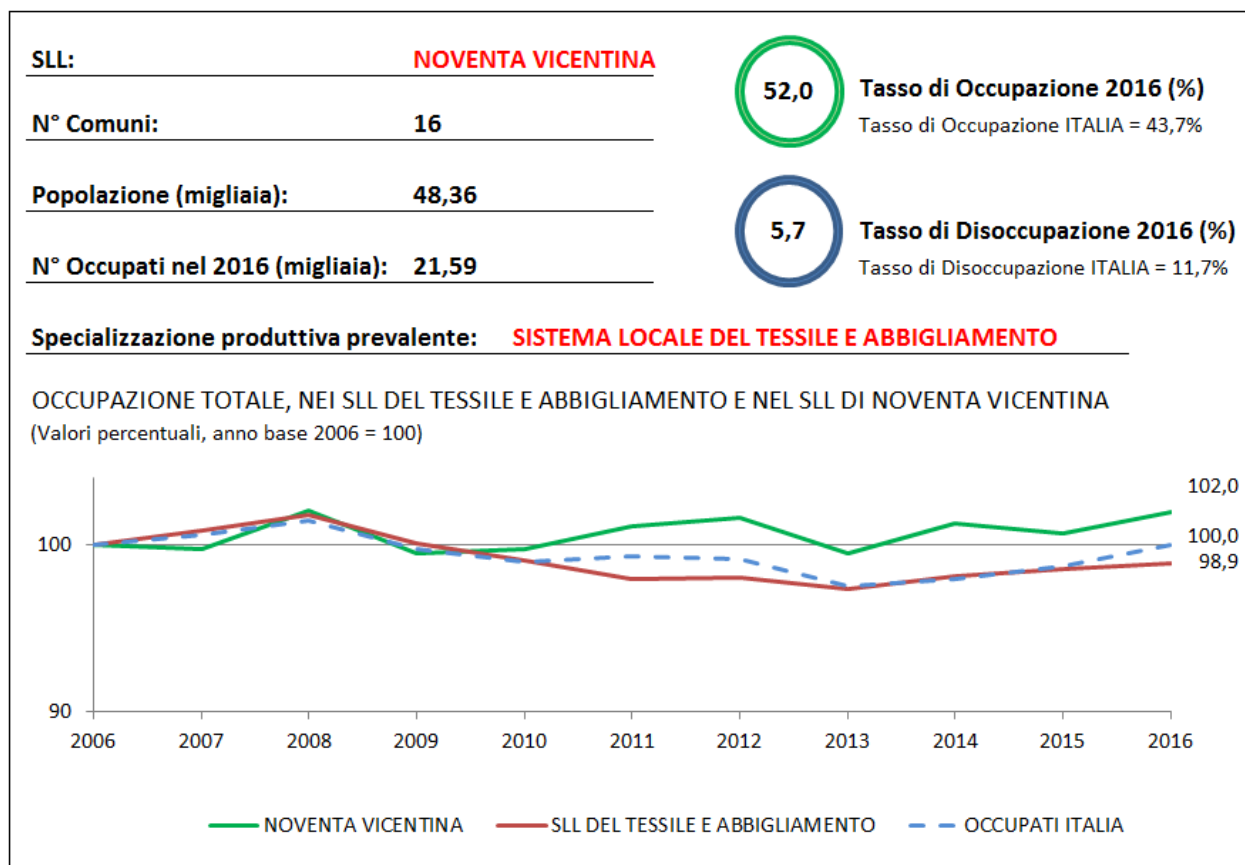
SLL: NOVENTA VICENTINA

N° Comuni: 16

Popolazione (migliaia): 48,36

N° Occupati nel 2016 (migliaia): 21,59

52,0 Tasso di Occupazione 2016 (%)
Tasso di Occupazione ITALIA = 43,7%

5,7 Tasso di Disoccupazione 2016 (%)
Tasso di Disoccupazione ITALIA = 11,7%

Specializzazione produttiva prevalente: SISTEMA LOCALE DEL TESSILE E ABBIGLIAMENTO

OCCUPAZIONE TOTALE, NEI SLL DEL TESSILE E ABBIGLIAMENTO E NEL SLL DI NOVENTA VICENTINA
(Valori percentuali, anno base 2006 = 100)

102,0
100,0
98,9
100
90
2006 2007 2008 2009 2010 2011 2012 2013 2014 2015 2016

NOVENTA VICENTINA SLL DEL TESSILE E ABBIGLIAMENTO OCCUPATI ITALIA